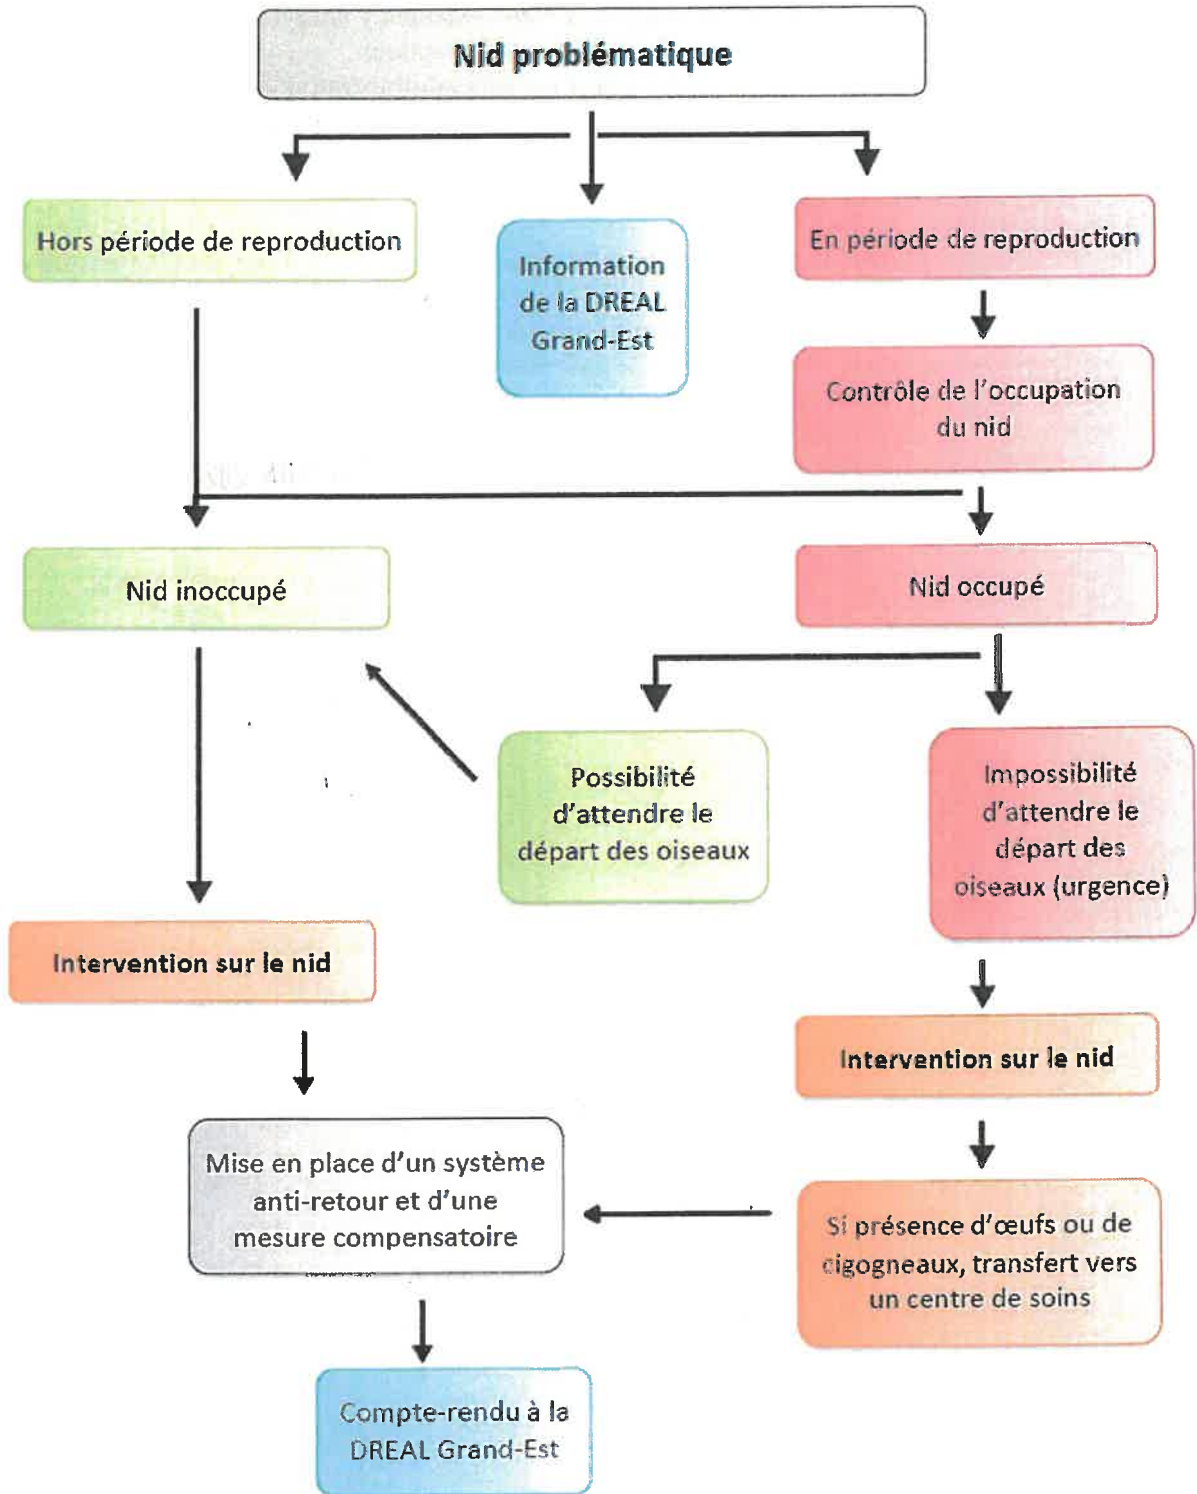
Nid problématique

Hors période de reproduction

Information de la DREAL Grand-Est

En période de reproduction

Contrôle de l'occupation du nid

Nid inoccupé

Nid occupé

Possibilité d'attendre le départ des oiseaux

Impossibilité d'attendre le départ des oiseaux (urgence)

Intervention sur le nid

Intervention sur le nid

Mise en place d'un système anti-retour et d'une mesure compensatoire

Si présence d'œufs ou de cigogneaux, transfert vers un centre de soins

Compte-rendu à la DREAL Grand-Est